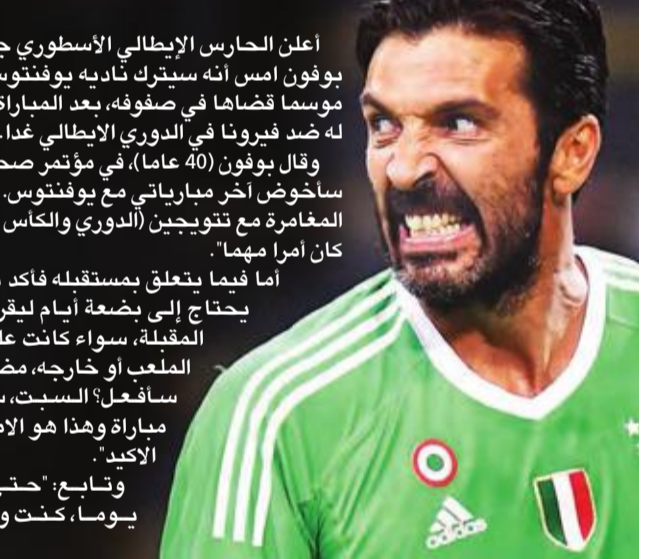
أعلن الحارس الإيطالي الأسطوري ج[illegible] بوفون امس أنه سيترك ناديه يوفنتوس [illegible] موسما قضاها في صفوفه، بعد المباراة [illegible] له ضد فيرونا في الدوري الايطالي غدا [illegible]
وقال بوفون (40 عاما)، في مؤتمر صح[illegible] سأخوض آخر مبارياتي مع يوفنتوس. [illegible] المغامرة مع تتويجين (الدوري والكأس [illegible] كان أمرا مهما".
أما فيما يتعلق بمستقبله فأكد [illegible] يحتاج إلى بضعة أيام ليقر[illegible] المقبلة، سواء كانت عل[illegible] الملعب أو خارجه، مض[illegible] سأفعل؟ السبت، س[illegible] مباراة وهذا هو الا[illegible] الاكيد".
وتابع: "حت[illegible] يوما، كنت و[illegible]